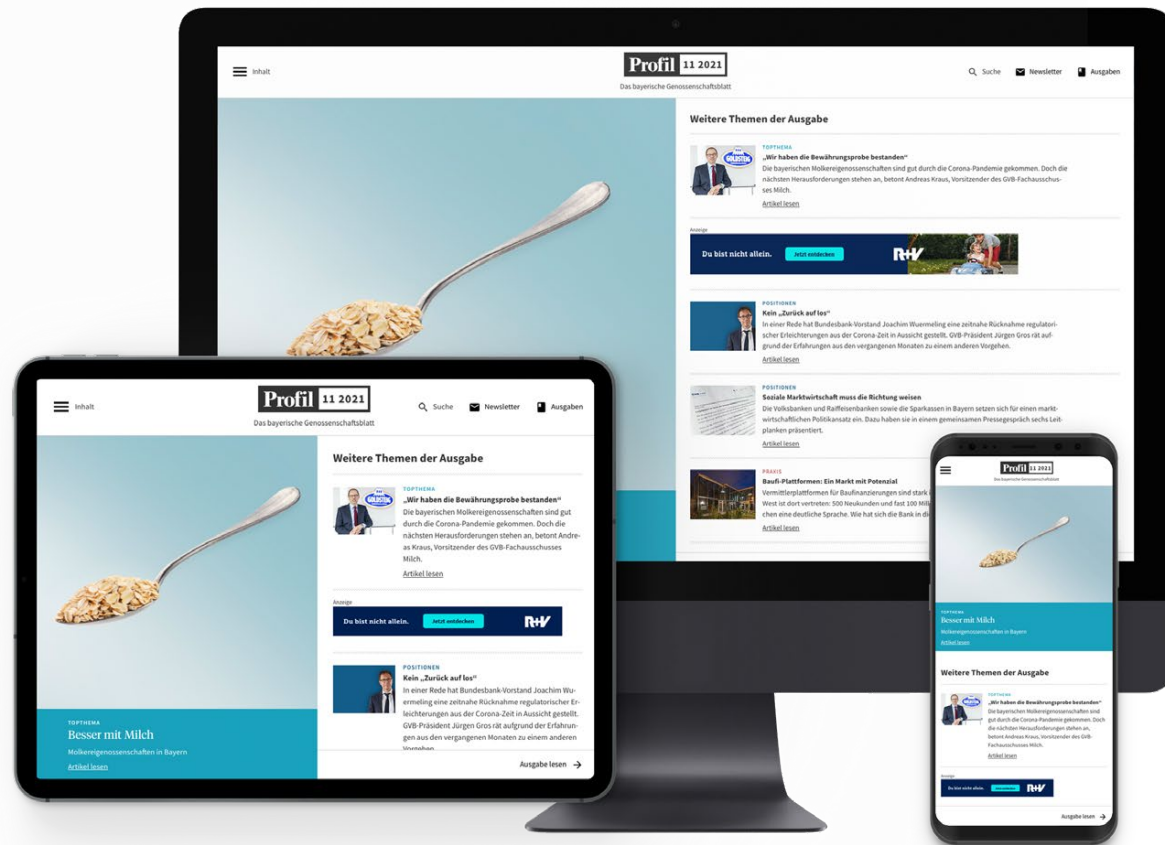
Inhalt

Profil 11 2021
Das bayerische Genossenschaftsblatt

Suche Newsletter Ausgaben

Weitere Themen der Ausgabe

TOPTHEMA
„Wir haben die Bewährungsprobe bestanden"
Die bayerischen Molkereigenossenschaften sind gut durch die Corona-Pandemie gekommen. Doch die nächsten Herausforderungen stehen an, betont Andreas Kraus, Vorsitzender des GVB-Fachausschusses Milch.
Artikel lesen

Anzeige
Du bist nicht allein. Jetzt entdecken R+V

POSITIONEN
Kein „Zurück auf los"
In einer Rede hat Bundesbank-Vorstand Joachim Wuermeling eine zeitnahe Rücknahme regulatorischer Erleichterungen aus der Corona-Zeit in Aussicht gestellt. GVB-Präsident Jürgen Gros rät aufgrund der Erfahrungen aus den vergangenen Monaten zu einem anderen Vorgehen.
Artikel lesen

POSITIONEN
Soziale Marktwirtschaft muss die Richtung weisen
Die Volksbanken und Raiffeisenbanken sowie die Sparkassen in Bayern setzen sich für einen marktwirtschaftlichen Politikansatz ein. Dazu haben sie in einem gemeinsamen Pressegespräch sechs Leitplanken präsentiert.
Artikel lesen

PRAXIS
Baufi-Plattformen: Ein Markt mit Potenzial
Vermittlerplattformen für Baufinanzierungen sind stark i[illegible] West ist dort vertreten: 500 Neukunden und fast 100 Milli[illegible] chen eine deutliche Sprache. Wie hat sich die Bank in di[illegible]
Artikel lesen

TOPTHEMA
Besser mit Milch
Molkereigenossenschaften in Bayern
Artikel lesen

Ausgabe lesen